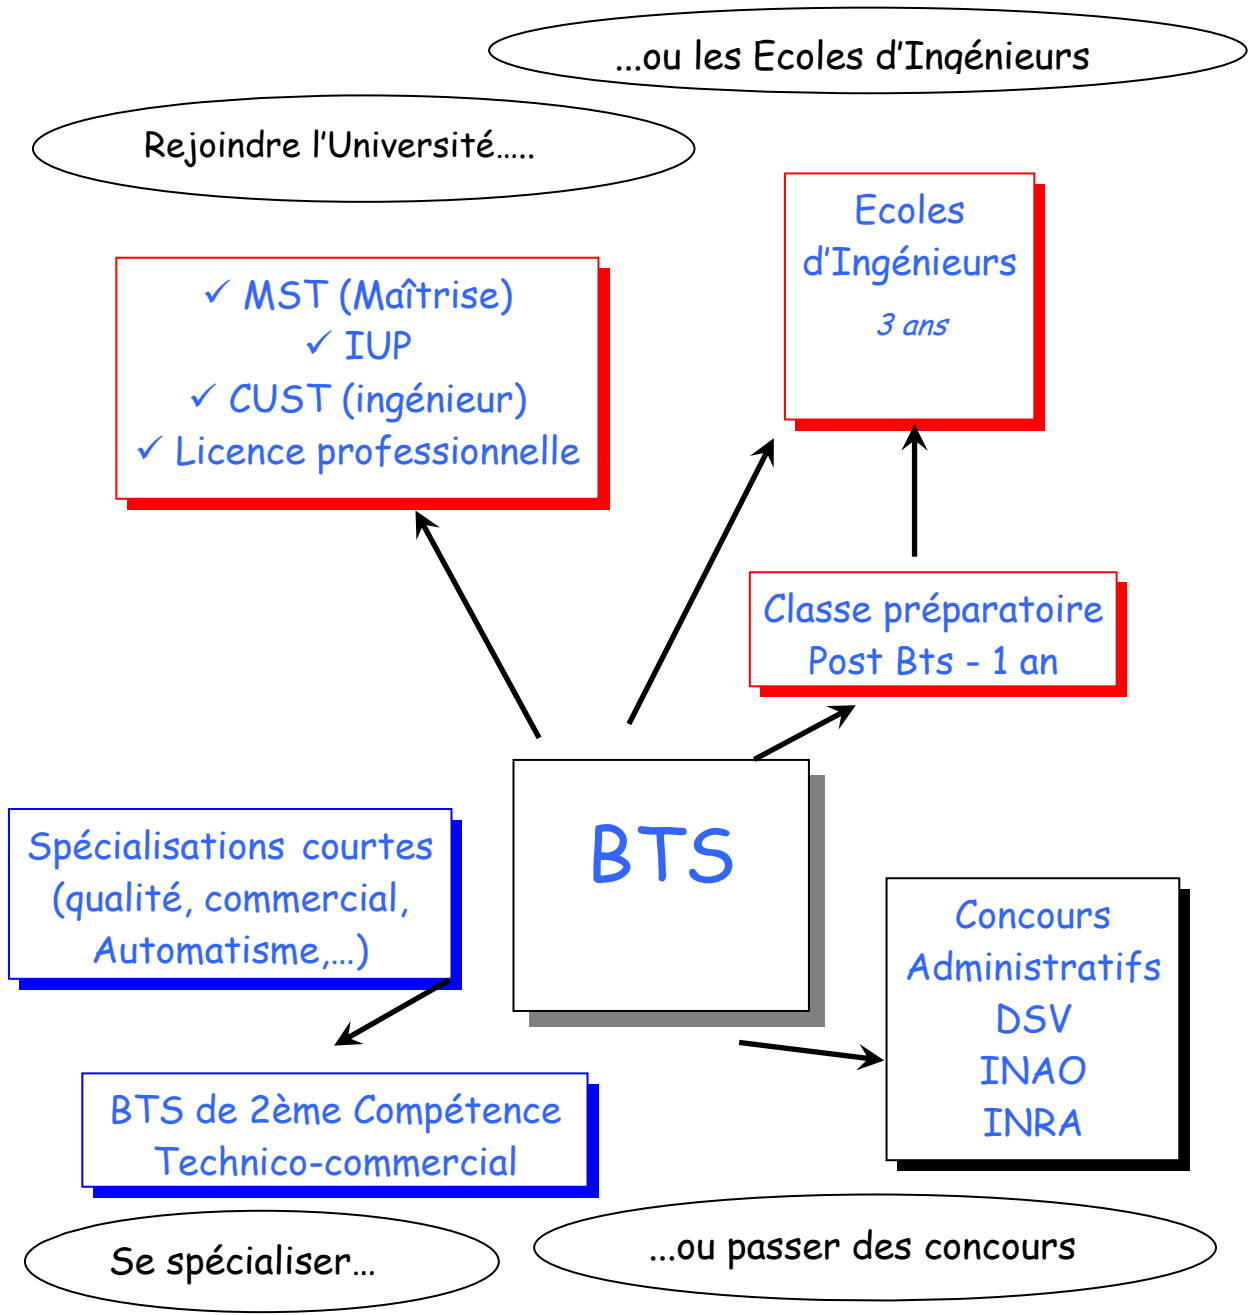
...ou les Ecoles d'Ingénieurs

Rejoindre l'Université.....

Ecoles d'Ingénieurs
3 ans

✓ MST (Maîtrise)
✓ IUP
✓ CUST (ingénieur)
✓ Licence professionnelle

Classe préparatoire
Post Bts - 1 an

BTS

Spécialisations courtes (qualité, commercial, Automatisme,...)

Concours Administratifs
DSV
INAO
INRA

BTS de 2ème Compétence
Technico-commercial

Se spécialiser...

...ou passer des concours